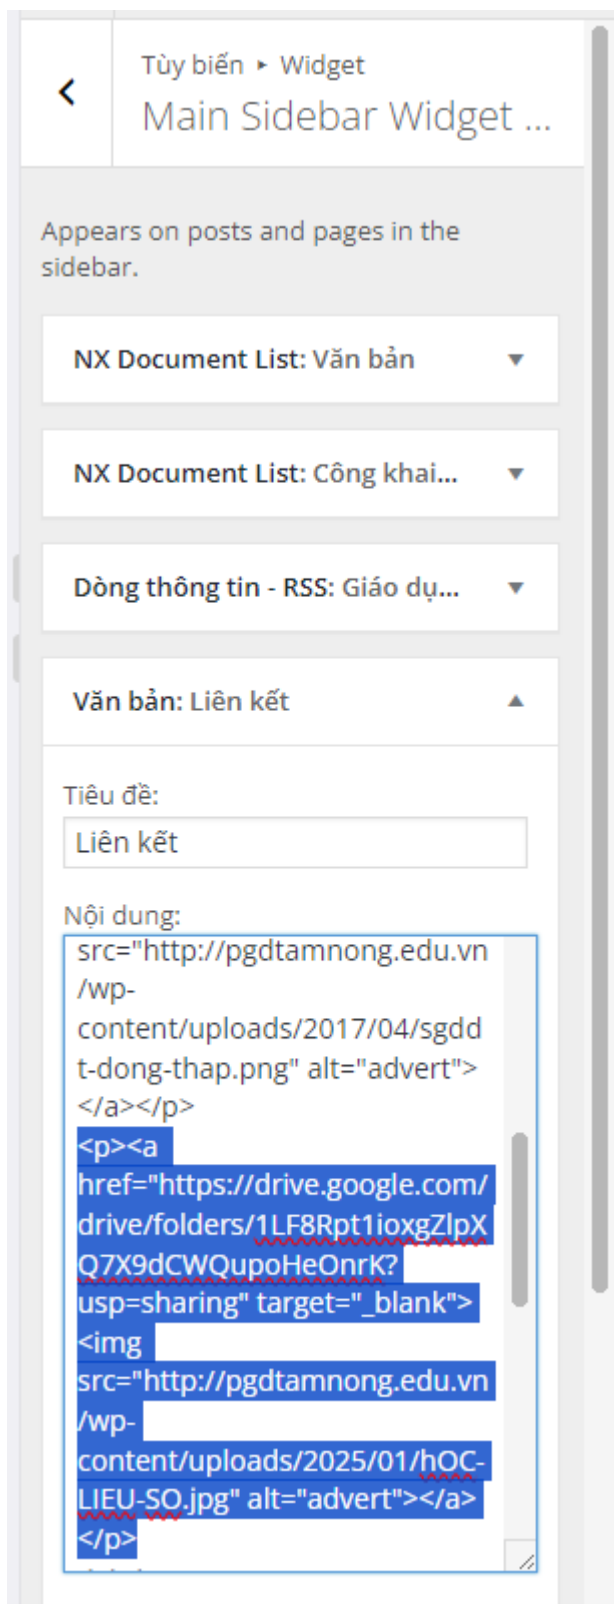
Tùy biến ▸ Widget
Main Sidebar Widget ...

Appears on posts and pages in the sidebar.

NX Document List: Văn bản

NX Document List: Công khai...

Dòng thông tin - RSS: Giáo dụ...

Văn bản: Liên kết

Tiêu đề:

Liên kết

Nội dung:

src="http://pgdtamnong.edu.vn/wp-content/uploads/2017/04/sgddt-dong-thap.png" alt="advert"></a></p>
<p><a href="https://drive.google.com/drive/folders/1LF8Rpt1ioxgZlpXQ7X9dCWQupoHeOnrK?usp=sharing" target="_blank"><img src="http://pgdtamnong.edu.vn/wp-content/uploads/2025/01/hOC-LIEU-SO.jpg" alt="advert"></a></p>